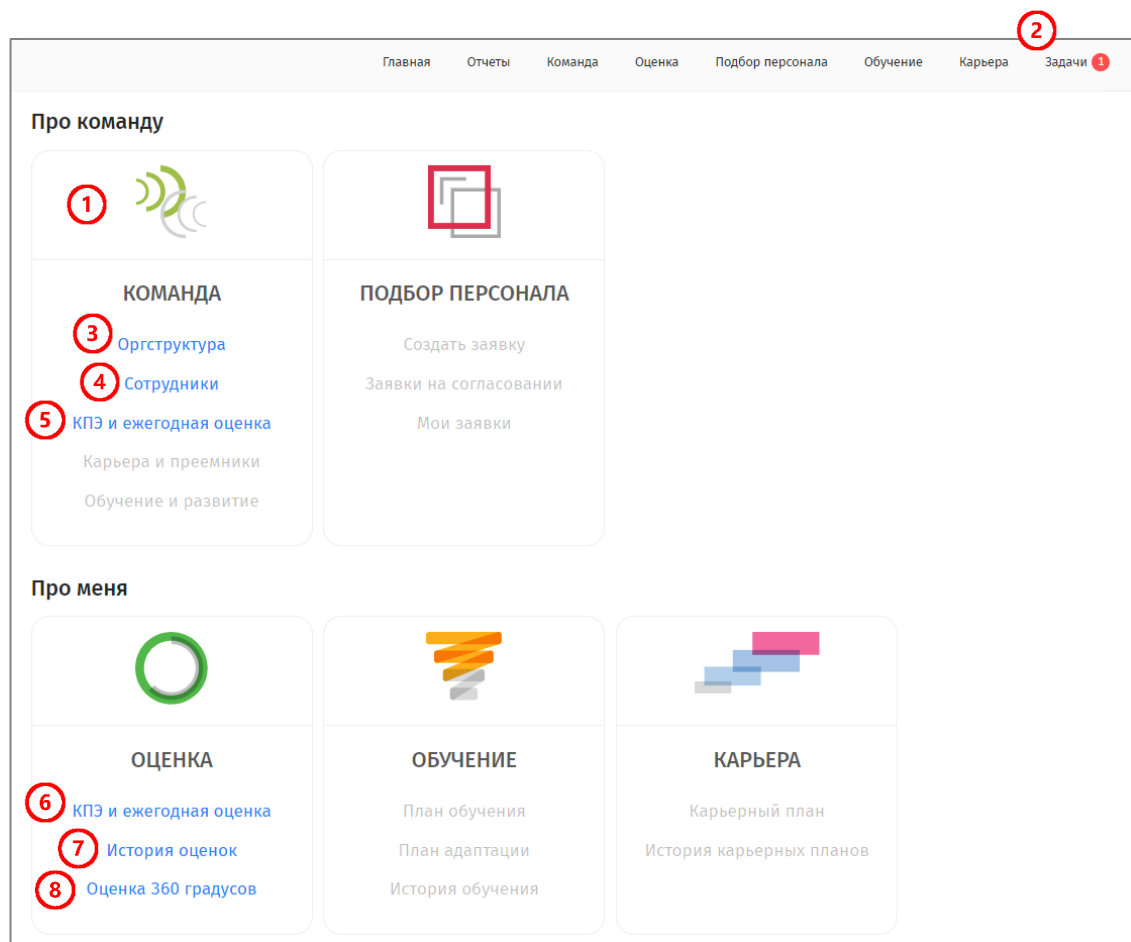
2

Главная Отчеты Команда Оценка Подбор персонала Обучение Карьера Задачи 1

Про команду

1

КОМАНДА

3 Оргструктура

4 Сотрудники

5 КПЭ и ежегодная оценка

Карьера и преемники

Обучение и развитие

ПОДБОР ПЕРСОНАЛА

Создать заявку

Заявки на согласовании

Мои заявки

Про меня

ОЦЕНКА

6 КПЭ и ежегодная оценка

7 История оценок

8 Оценка 360 градусов

ОБУЧЕНИЕ

План обучения

План адаптации

История обучения

КАРЬЕРА

Карьерный план

История карьерных планов